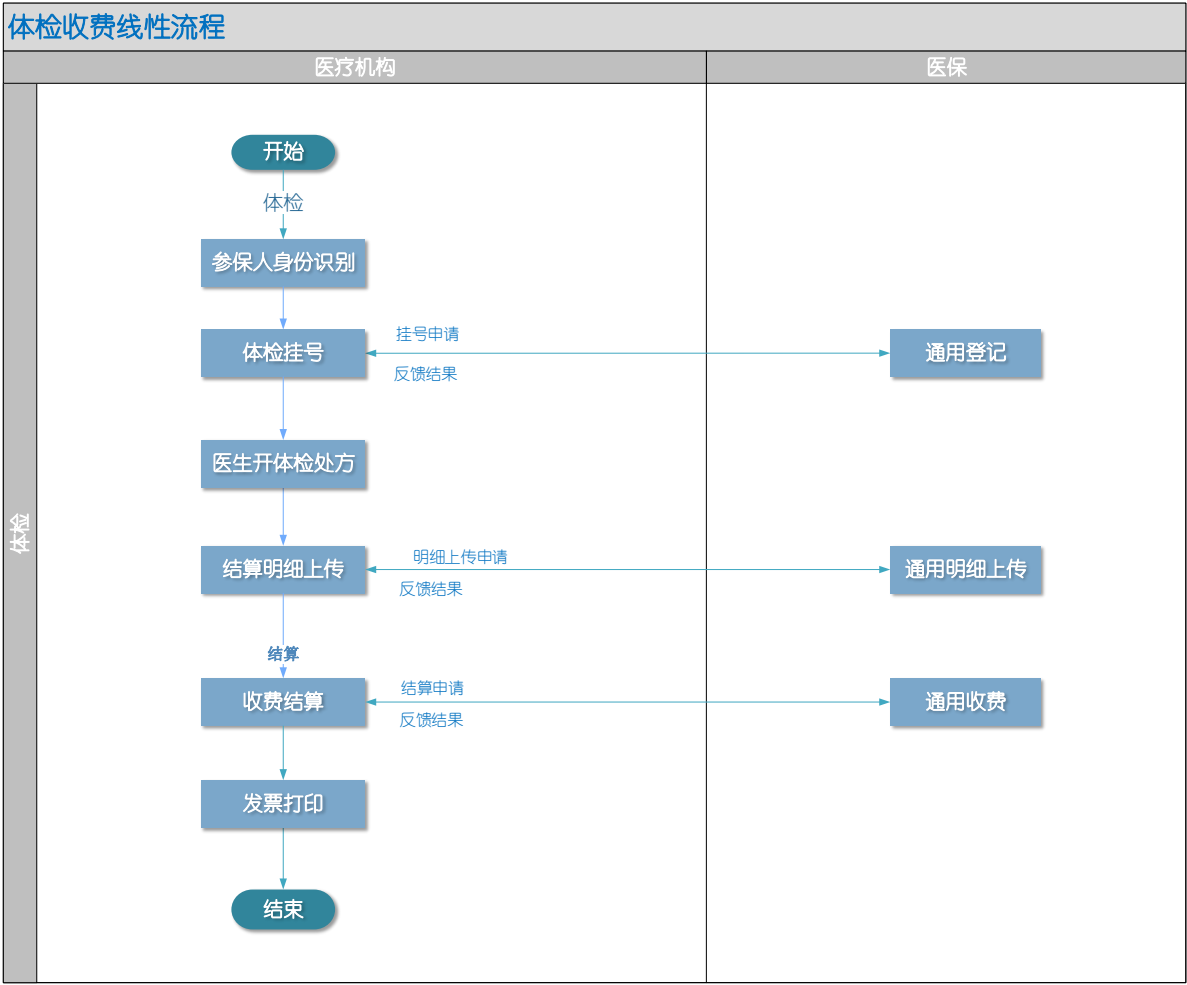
体检收费线性流程

医疗机构

医保

体检

开始

体检

参保人身份识别

体检挂号

挂号申请

反馈结果

通用登记

医生开体检处方

结算明细上传

明细上传申请

反馈结果

通用明细上传

结算

收费结算

结算申请

反馈结果

通用收费

发票打印

结束